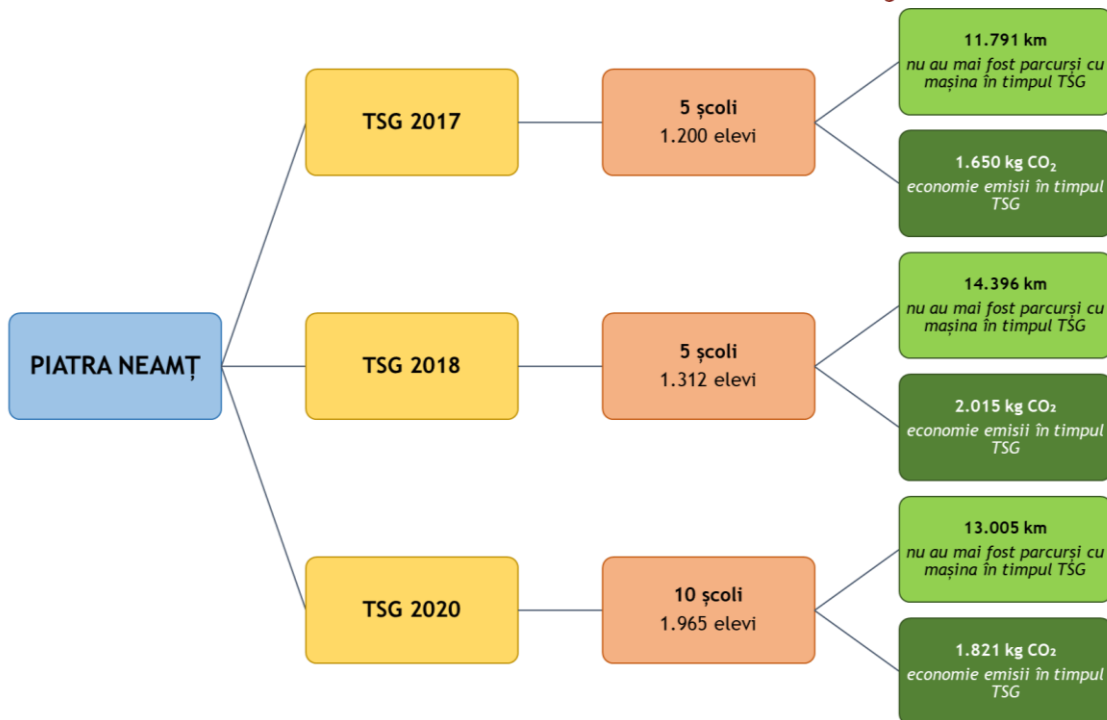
PIATRA NEAMȚ

TSG 2017

5 școli
1.200 elevi

11.791 km
nu au mai fost parcurși cu mașina în timpul TSG

1.650 kg $CO_2$
economie emisii în timpul TSG

TSG 2018

5 școli
1.312 elevi

14.396 km
nu au mai fost parcurși cu mașina în timpul TSG

2.015 kg $CO_2$
economie emisii în timpul TSG

TSG 2020

10 școli
1.965 elevi

13.005 km
nu au mai fost parcurși cu mașina în timpul TSG

1.821 kg $CO_2$
economie emisii în timpul TSG